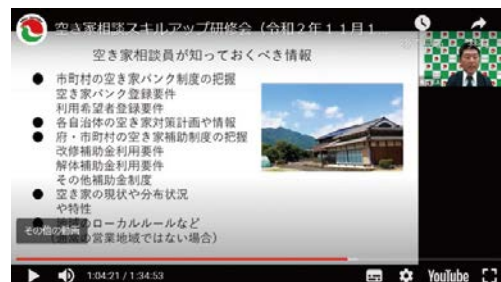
空き家相談スキルアップ研修会（令和２年１１月１...

空き家相談員が知っておくべき情報

● 市町村の空き家バンク制度の把握
空き家バンク登録要件
利用希望者登録要件
● 各自治体の空き家対策計画や情報
● 府・市町村の空き家補助制度の把握
改修補助金利用要件
解体補助金利用要件
その他補助金制度
● 空き家の現状や分布状況
や特性
● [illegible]のローカルルールなど
（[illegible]営業地域ではない場合）

その他の動画

1:04:21 / 1:34:53

YouTube